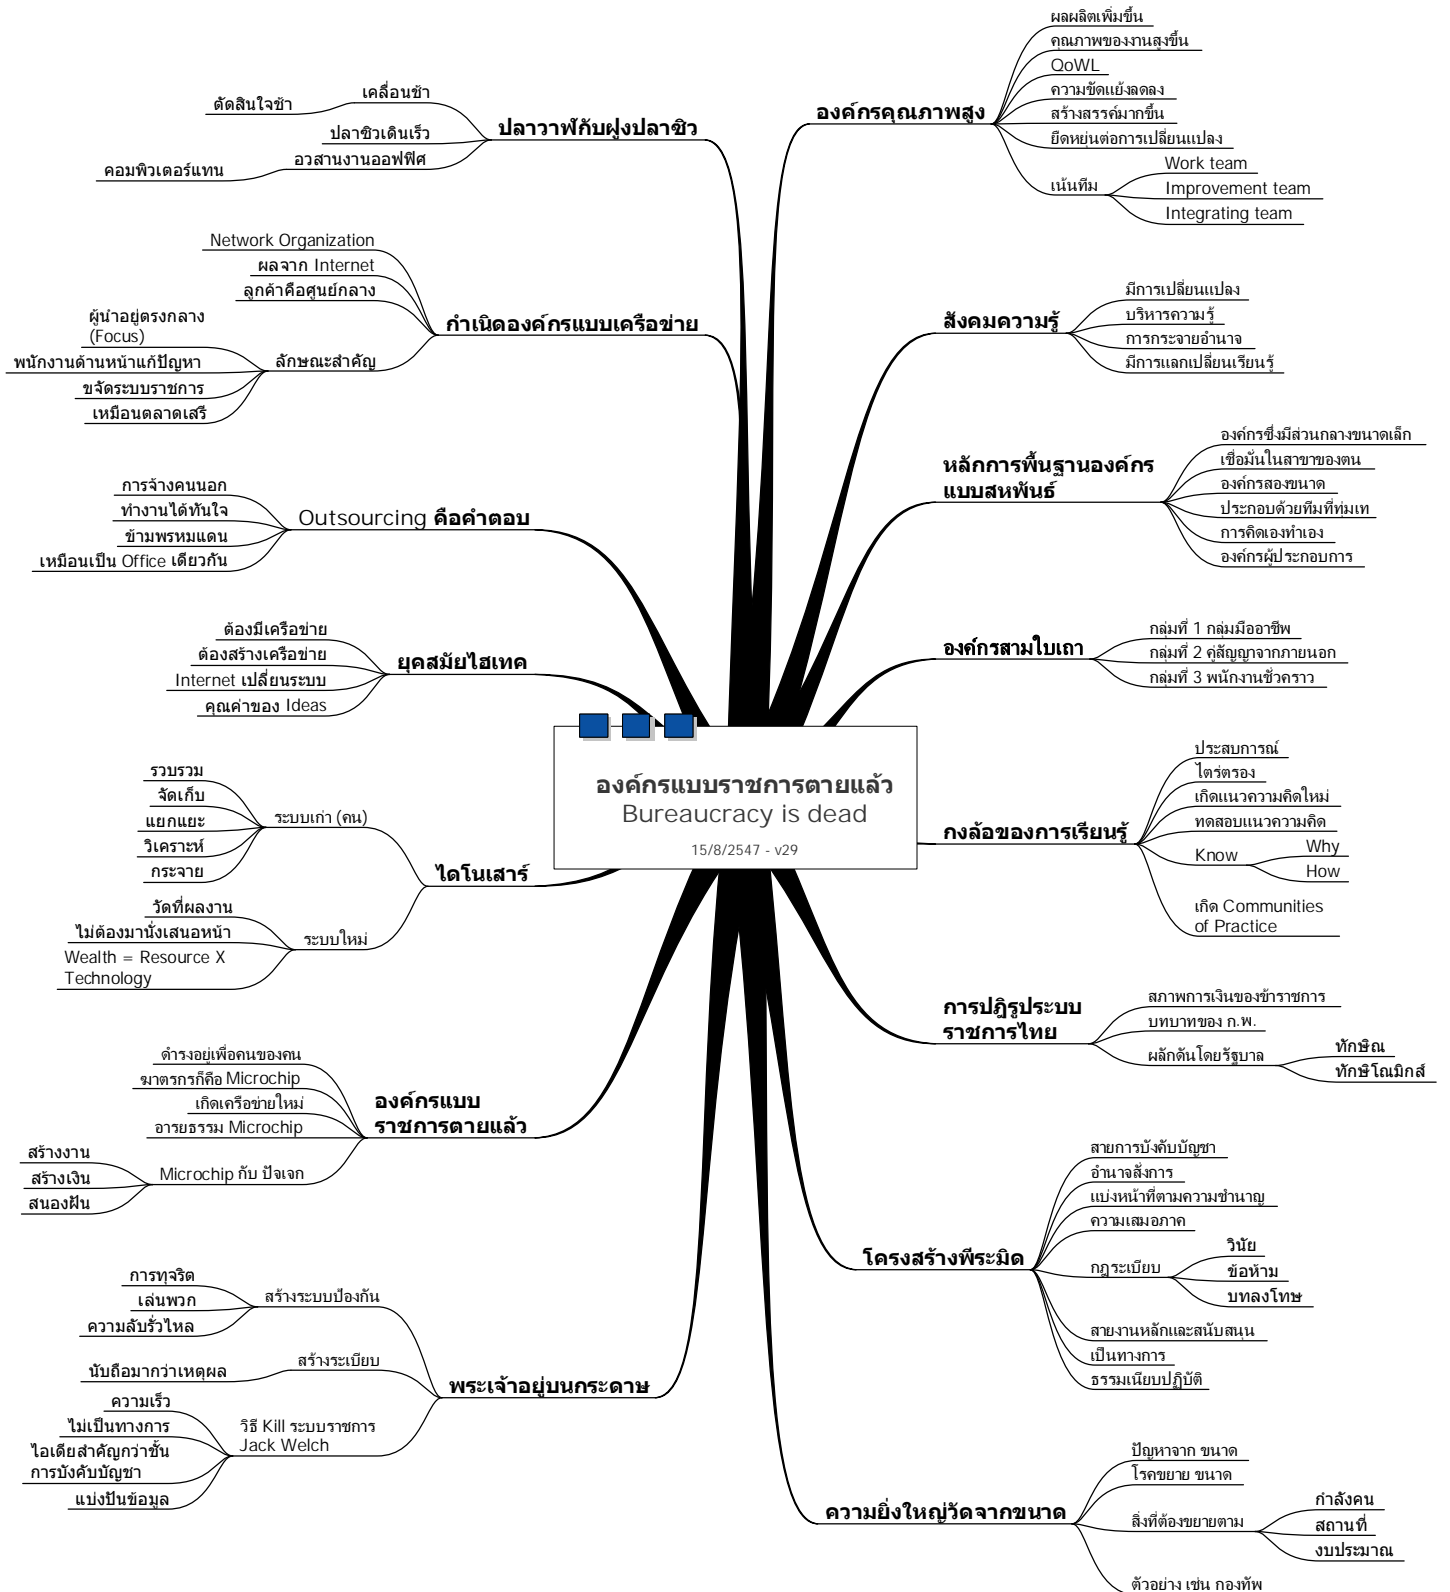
องค์กรแบบราชการตายแล้ว
Bureaucracy is dead
15/8/2547 - v29

ปลาวาฬกับฝูงปลาซิว
เคลื่อนช้า
ตัดสินใจช้า
ปลาซิวเดินเร็ว
อวสานงานออฟฟิศ
คอมพิวเตอร์แทน

กำเนิดองค์กรแบบเครือข่าย
Network Organization
ผลจาก Internet
ลูกค้าคือศูนย์กลาง
ลักษณะสำคัญ
ผู้นำอยู่ตรงกลาง (Focus)
พนักงานด้านหน้าแก้ปัญหา
ขจัดระบบราชการ
เหมือนตลาดเสรี

Outsourcing คือคำตอบ
การจ้างคนนอก
ทำงานได้ทันใจ
ข้ามพรหมแดน
เหมือนเป็น Office เดียวกัน

ยุคสมัยไฮเทค
ต้องมีเครือข่าย
ต้องสร้างเครือข่าย
Internet เปลี่ยนระบบ
คุณค่าของ Ideas

ไดโนเสาร์
ระบบเก่า (คน)
รวบรวม
จัดเก็บ
แยกแยะ
วิเคราะห์
กระจาย
ระบบใหม่
วัดที่ผลงาน
ไม่ต้องมานั่งเสนอหน้า
Wealth = Resource X Technology

องค์กรแบบราชการตายแล้ว
ดำรงอยู่เพื่อคนของคน
ฆาตรกรก็คือ Microchip
เกิดเครือข่ายใหม่
อารยธรรม Microchip
Microchip กับ ปัจเจก
สร้างงาน
สร้างเงิน
สนองฝัน

พระเจ้าอยู่บนกระดาษ
สร้างระบบป้องกัน
การทุจริต
เล่นพวก
ความลับรั่วไหล
สร้างระเบียบ
นับถือมากกว่าเหตุผล
วิธี Kill ระบบราชการ Jack Welch
ความเร็ว
ไม่เป็นทางการ
ไอเดียสำคัญกว่าชั้นการบังคับบัญชา
แบ่งปันข้อมูล

องค์กรคุณภาพสูง
ผลผลิตเพิ่มขึ้น
คุณภาพของงานสูงขึ้น
QoWL
ความขัดแย้งลดลง
สร้างสรรค์มากขึ้น
ยืดหยุ่นต่อการเปลี่ยนแปลง
เน้นทีม
Work team
Improvement team
Integrating team

สังคมความรู้
มีการเปลี่ยนแปลง
บริหารความรู้
การกระจายอำนาจ
มีการแลกเปลี่ยนเรียนรู้

หลักการพื้นฐานองค์กรแบบสหพันธ์
องค์กรซึ่งมีส่วนกลางขนาดเล็ก
เชื่อมั่นในสาขาของตน
องค์กรสองขนาด
ประกอบด้วยทีมที่ทุ่มเท
การคิดเองทำเอง
องค์กรผู้ประกอบการ

องค์กรสามใบเถา
กลุ่มที่ 1 กลุ่มมืออาชีพ
กลุ่มที่ 2 คู่สัญญาจากภายนอก
กลุ่มที่ 3 พนักงานชั่วคราว

กงล้อของการเรียนรู้
ประสบการณ์
ไตร่ตรอง
เกิดแนวความคิดใหม่
ทดสอบแนวความคิด
Know
Why
How
เกิด Communities of Practice

การปฏิรูประบบราชการไทย
สภาพการเงินของข้าราชการ
บทบาทของ ก.พ.
ผลักดันโดยรัฐบาล
ทักษิณ
ทักษิโณมิกส์

โครงสร้างพีระมิด
สายการบังคับบัญชา
อำนาจสั่งการ
แบ่งหน้าที่ตามความชำนาญ
ความเสมอภาค
กฎระเบียบ
วินัย
ข้อห้าม
บทลงโทษ
สายงานหลักและสนับสนุน
เป็นทางการ
ธรรมเนียบปฏิบัติ

ความยิ่งใหญ่วัดจากขนาด
ปัญหาจาก ขนาด
โรคขยาย ขนาด
สิ่งที่ต้องขยายตาม
กำลังคน
สถานที่
งบประมาณ
ตัวอย่าง เช่น กองทัพ